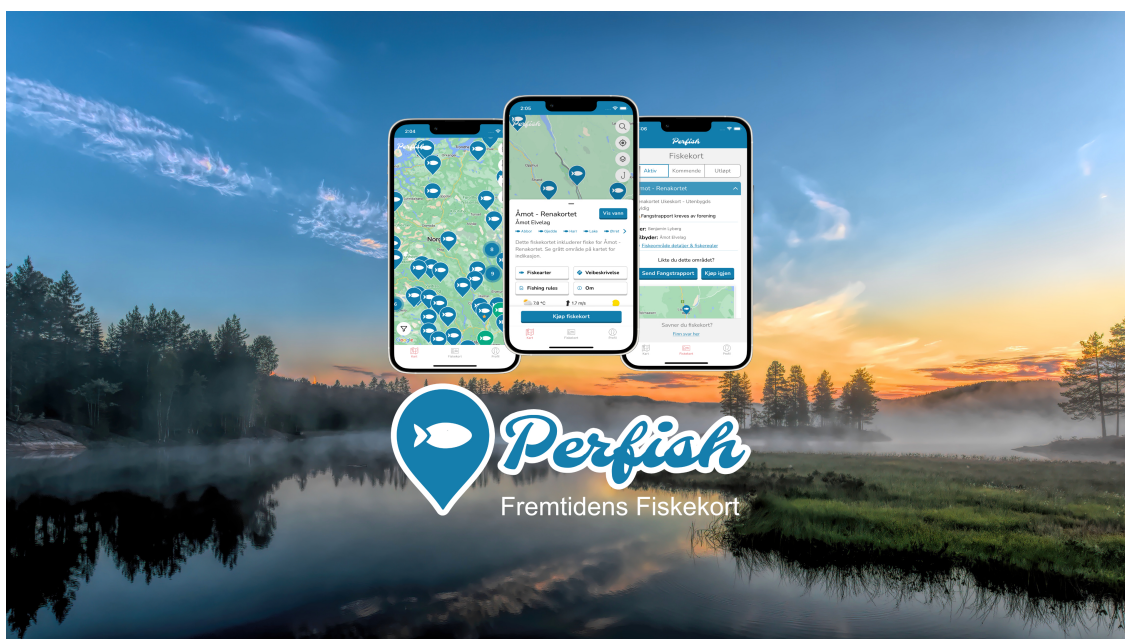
2:04

Norge

2:05

Åmot - Renakortet
Åmot Elvelag
Vis vann

Dette fiskekortet inkluderer fiske for Åmot - Renakortet. Se grått område på kartet for indikasjon.

Fiskearter
Veibeskrivelse
Fishing rules
Om
7,8 °C
1,7 m/s
Kjøp fiskekort

Perfish
Fiskekort
Aktiv
Kommende
Utløpt
Åmot - Renakortet
Fangstrapport kreves av forening
Åmot Elvelag
Fiskeområde detaljer & fiskeregler
Likte du dette området?
Send Fangstrapport
Kjøp igjen
Savner du fiskekort?

Perfish
Fremtidens Fiskekort